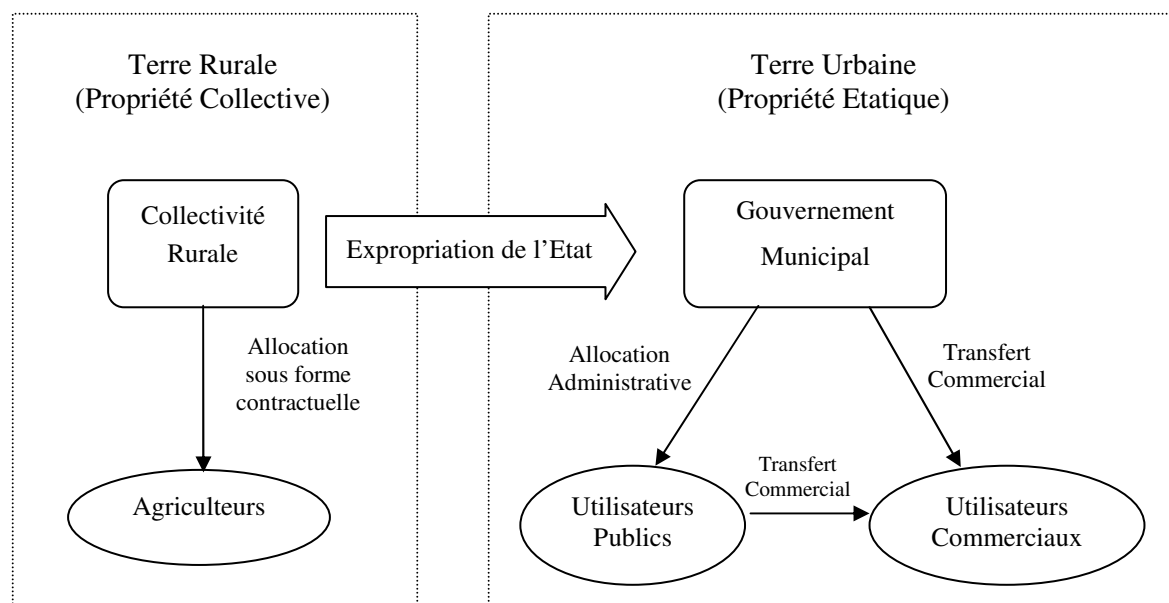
Terre Rurale
(Propriété Collective)

Collectivité Rurale

Allocation sous forme contractuelle

Agriculteurs

Expropriation de l'Etat

Terre Urbaine
(Propriété Etatique)

Gouvernement Municipal

Allocation Administrative

Transfert Commercial

Utilisateurs Publics

Transfert Commercial

Utilisateurs Commerciaux